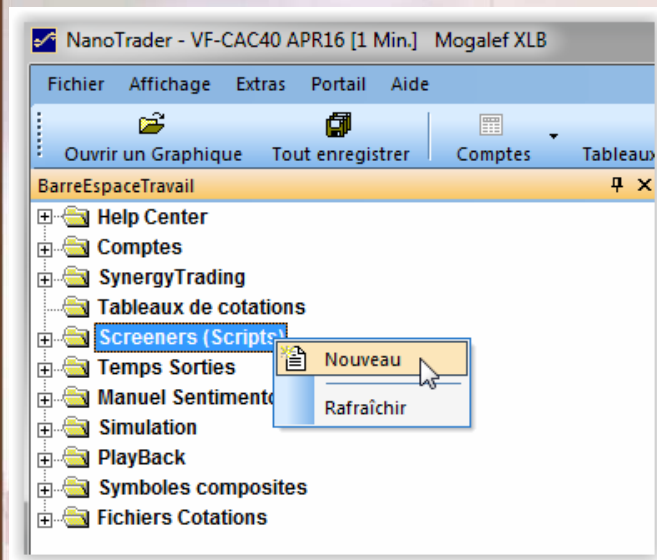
NanoTrader - VF-CAC40 APR16 [1 Min.] Mogalef XLB

Fichier Affichage Extras Portail Aide

Ouvrir un Graphique Tout enregistrer Comptes Tableaux

BarreEspaceTravail

Help Center
Comptes
SynergyTrading
Tableaux de cotations
Screeners (Scripts)
Temps Sorties
Manuel Sentiment
Simulation
PlayBack
Symboles composites
Fichiers Cotations

Nouveau
Rafraîchir